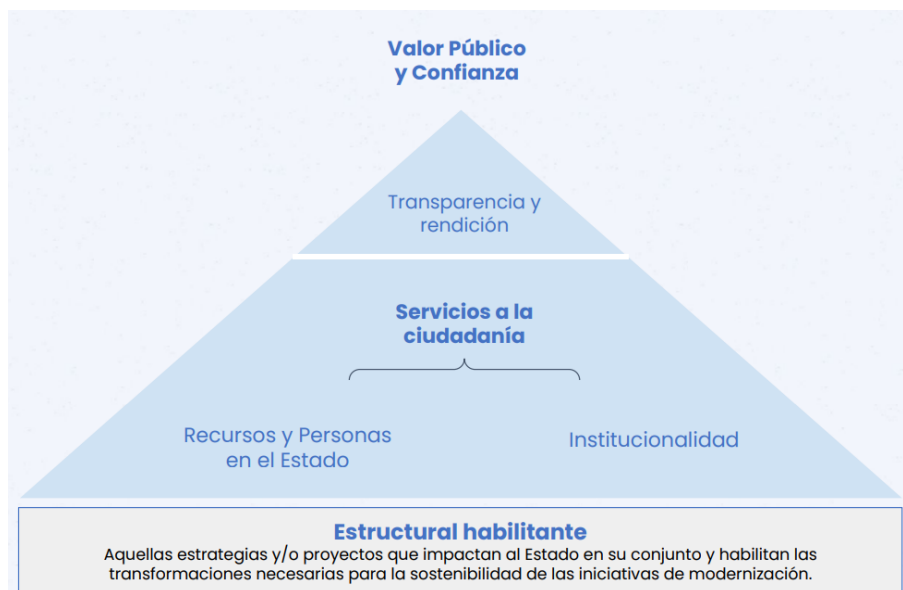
Valor Público
y Confianza

Transparencia y
rendición

Servicios a la
ciudadanía

Recursos y Personas
en el Estado

Institucionalidad

Estructural habilitante
Aquellas estrategias y/o proyectos que impactan al Estado en su conjunto y habilitan las transformaciones necesarias para la sostenibilidad de las iniciativas de modernización.